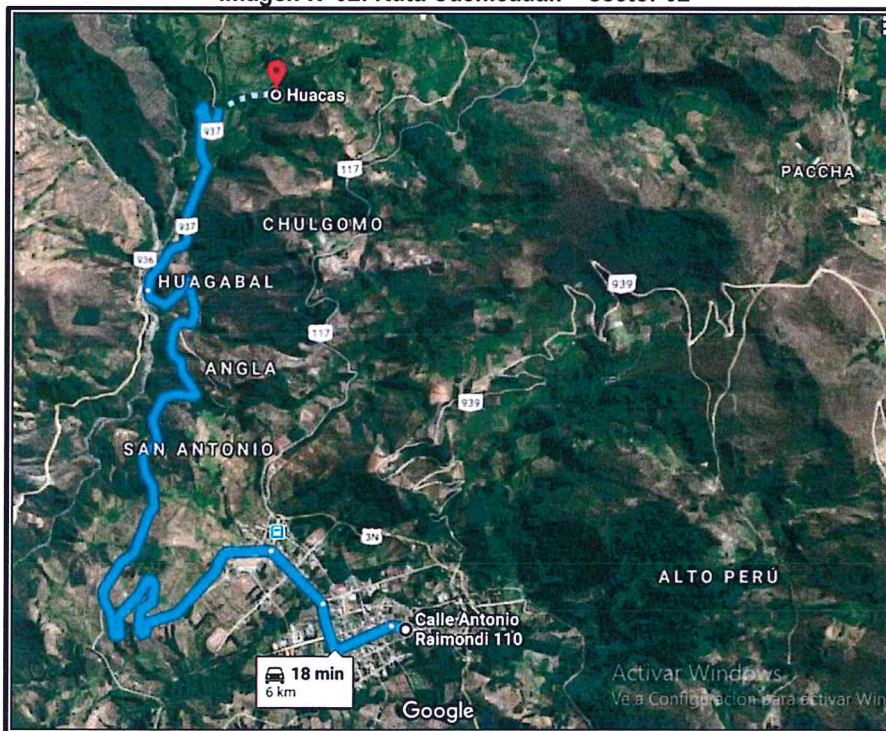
Imagen N° 02: Ruta Cuchicudun – Sector 02

Huacas
937
117
PACCHA
937
CHULGOMO
936
HUAGABAL
939
117
ANGLA
939
SAN ANTONIO
3N
ALTO PERÚ
Calle Antonio Raimondi 110
18 min
6 km
Google
Activar Windows
Ve a Configuración para activar Win